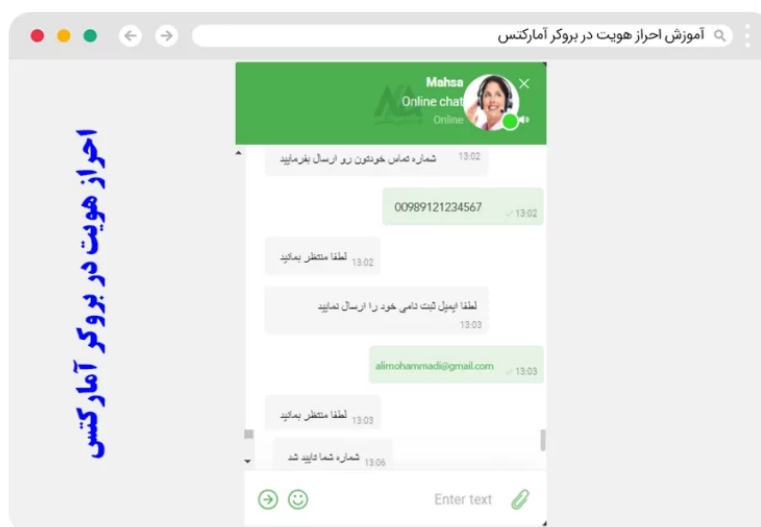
آموزش احراز هویت در بروکر آمارکتس

احراز هویت در بروکر آمارکتس

Mahsa
Online chat
Online

شماره تماس خودتون رو ارسال بفرمایید 13:02

00989121234567 13:02

لطفا منتظر بمانید 13:02

لطفا ایمیل ثبت نامی خود را ارسال نمایید
13:03

alimohammadi@gmail.com 13:03

لطفا منتظر بمانید 13:03

شماره شما دایید شد 13:06

Enter text